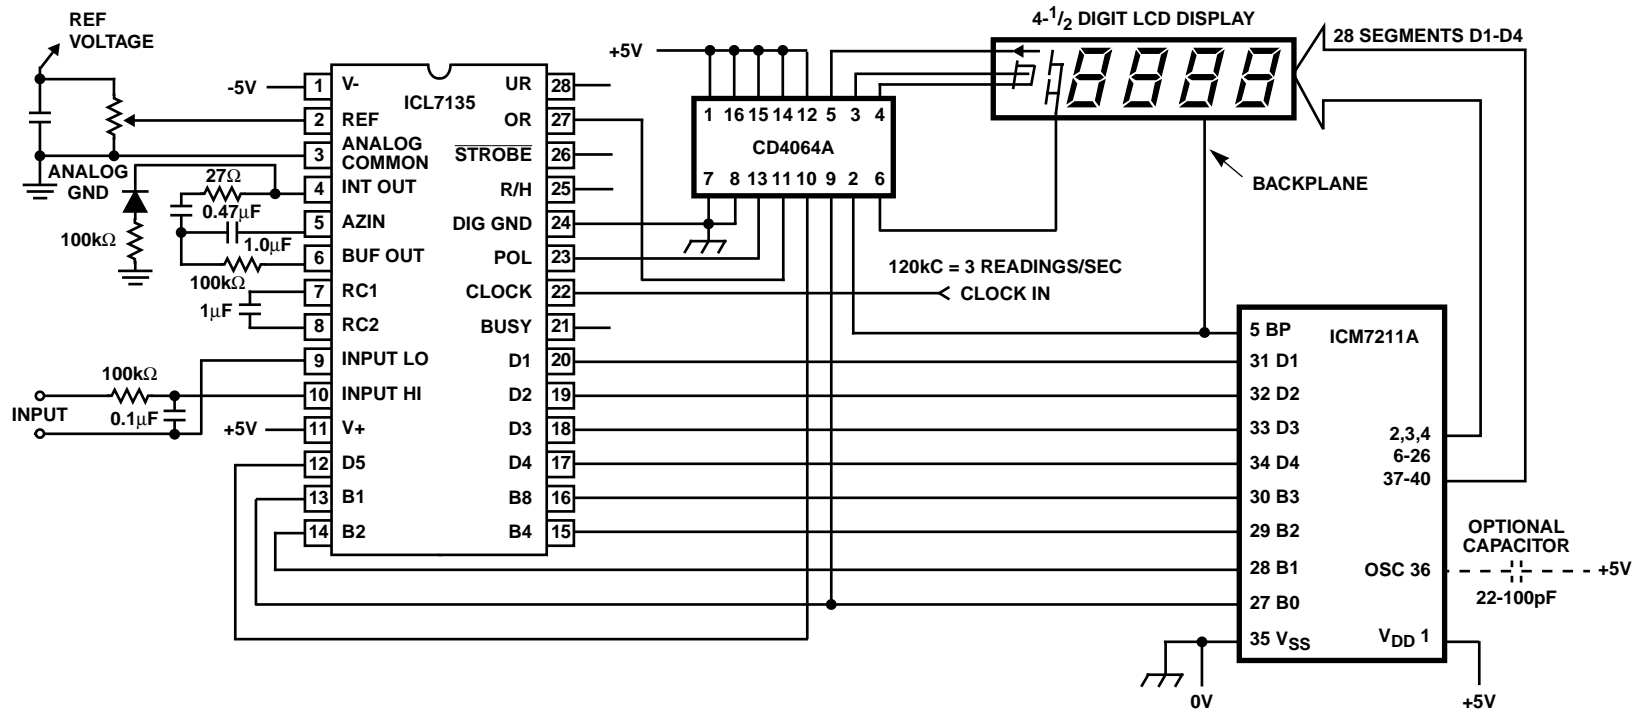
REF VOLTAGE

ANALOG GND

-5V
1 V-
2 REF
3 ANALOG COMMON
4 INT OUT
5 AZIN
6 BUF OUT
7 RC1
8 RC2
9 INPUT LO
10 INPUT HI
11 V+
12 D5
13 B1
14 B2

ICL7135

UR 28
OR 27
$\overline{STROBE}$ 26
R/H 25
DIG GND 24
POL 23
CLOCK 22
BUSY 21
D1 20
D2 19
D3 18
D4 17
B8 16
B4 15

27Ω
0.47μF
1.0μF
100kΩ
100kΩ
1μF
100kΩ
0.1μF
INPUT
+5V

+5V
1 16 15 14 12 5 3 4
CD4064A
7 8 13 11 10 9 2 6

4-$^1/_2$ DIGIT LCD DISPLAY
28 SEGMENTS D1-D4
BACKPLANE

120kC = 3 READINGS/SEC
CLOCK IN

5 BP
31 D1
32 D2
33 D3
34 D4
30 B3
29 B2
28 B1
27 B0
35 $V_{SS}$

ICM7211A

2,3,4
6-26
37-40
OSC 36
$V_{DD}$ 1

OPTIONAL CAPACITOR
+5V
22-100pF

0V
+5V